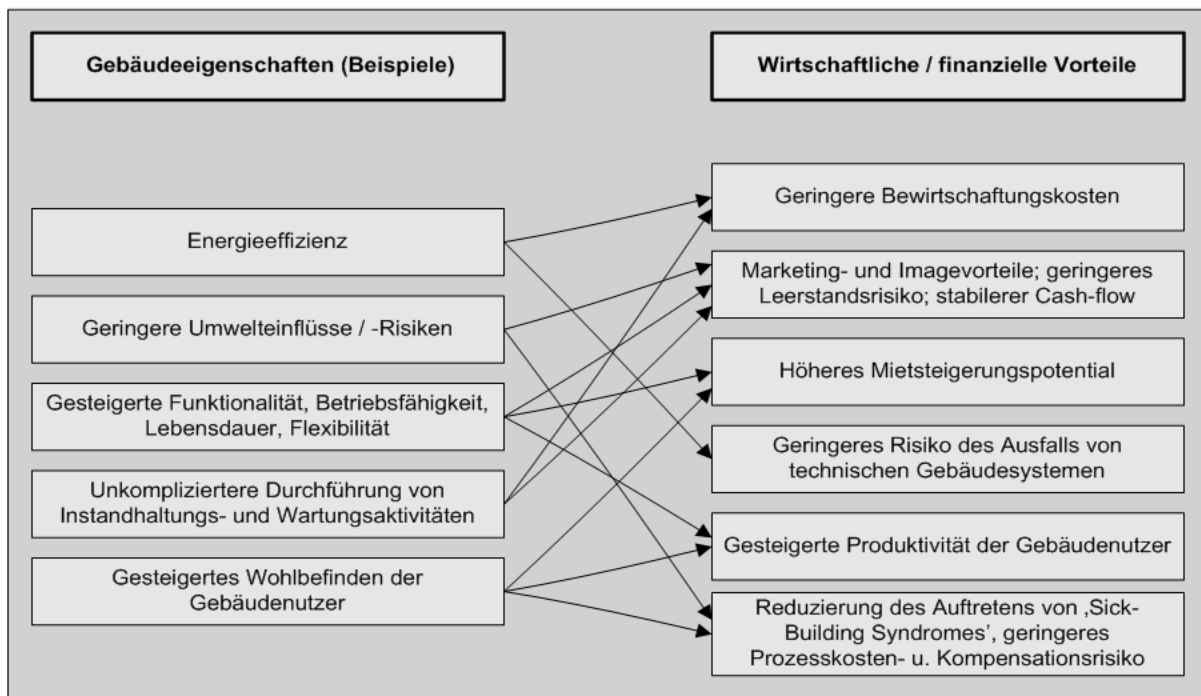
Gebäudeeigenschaften (Beispiele)

Wirtschaftliche / finanzielle Vorteile

Energieeffizienz

Geringere Umwelteinflüsse / -Risiken

Gesteigerte Funktionalität, Betriebsfähigkeit, Lebensdauer, Flexibilität

Unkompliziertere Durchführung von Instandhaltungs- und Wartungsaktivitäten

Gesteigertes Wohlbefinden der Gebäudenutzer

Geringere Bewirtschaftungskosten

Marketing- und Imagevorteile; geringeres Leerstandsrisiko; stabilerer Cash-flow

Höheres Mietsteigerungspotential

Geringeres Risiko des Ausfalls von technischen Gebäudesystemen

Gesteigerte Produktivität der Gebäudenutzer

Reduzierung des Auftretens von ‚Sick-Building Syndromes', geringeres Prozesskosten- u. Kompensationsrisiko